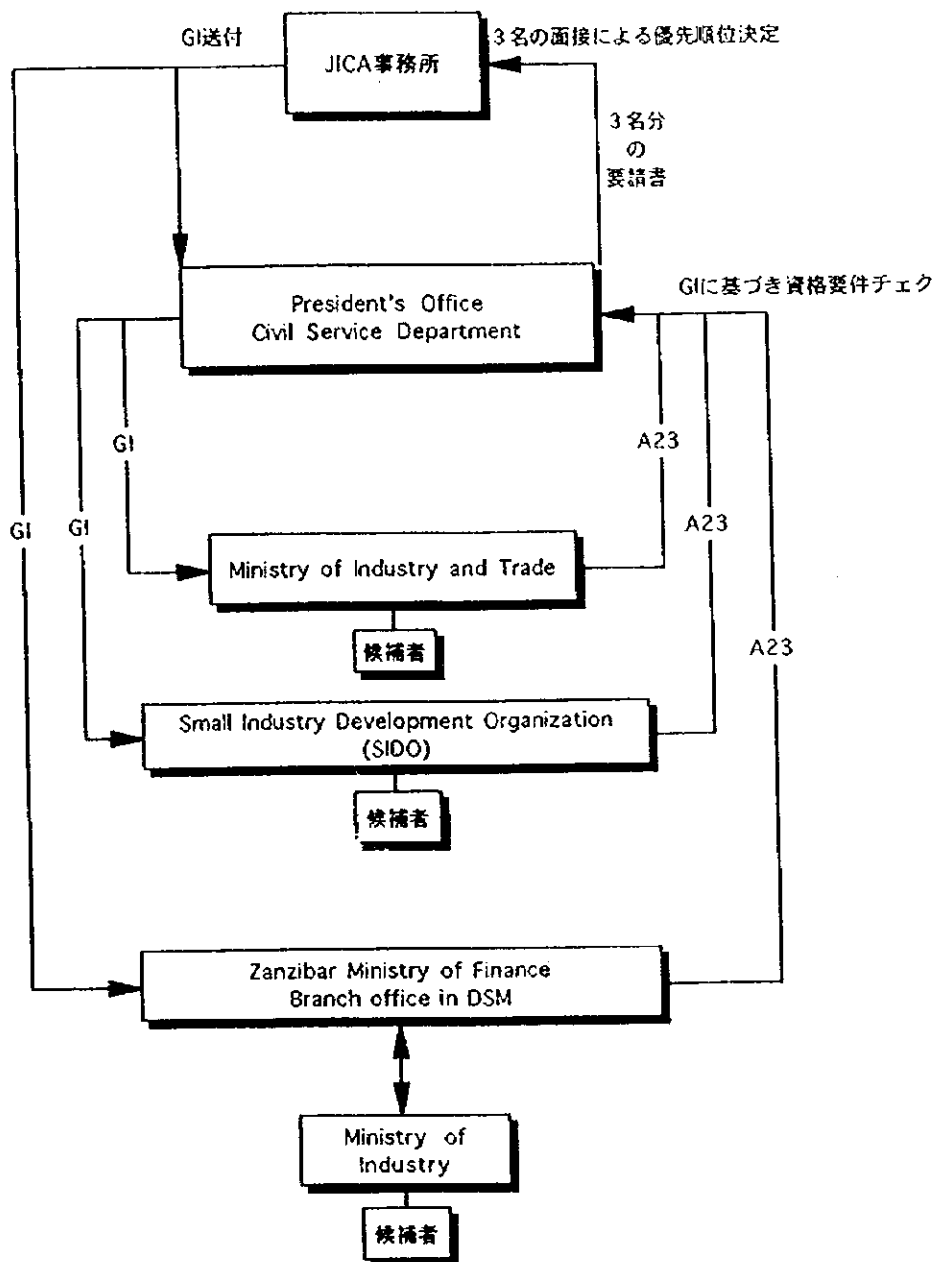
GI送付

JICA事務所

3名の面接による優先順位決定

3名分
の
要請者

GIに基づき資格要件チェク

President's Office
Civil Service Department

GI

GI

GI

A23

A23

A23

Ministry of Industry and Trade

候補者

Small Industry Development Organization
(SIDO)

候補者

Zanzibar Ministry of Finance
Branch office in DSM

Ministry of
Industry

候補者